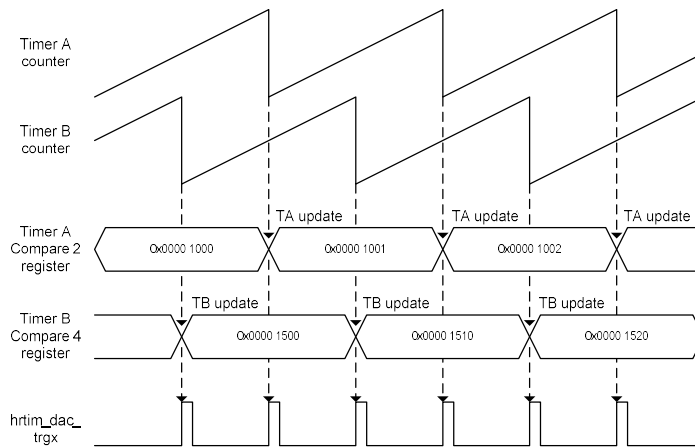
Timer A
counter

Timer B
counter

TA update
TA update
TA update

Timer A
Compare 2
register

0x0000 1000
0x0000 1001
0x0000 1002

TB update
TB update
TB update

Timer B
Compare 4
register

0x0000 1500
0x0000 1510
0x0000 1520

hrtim_dac_
trgx